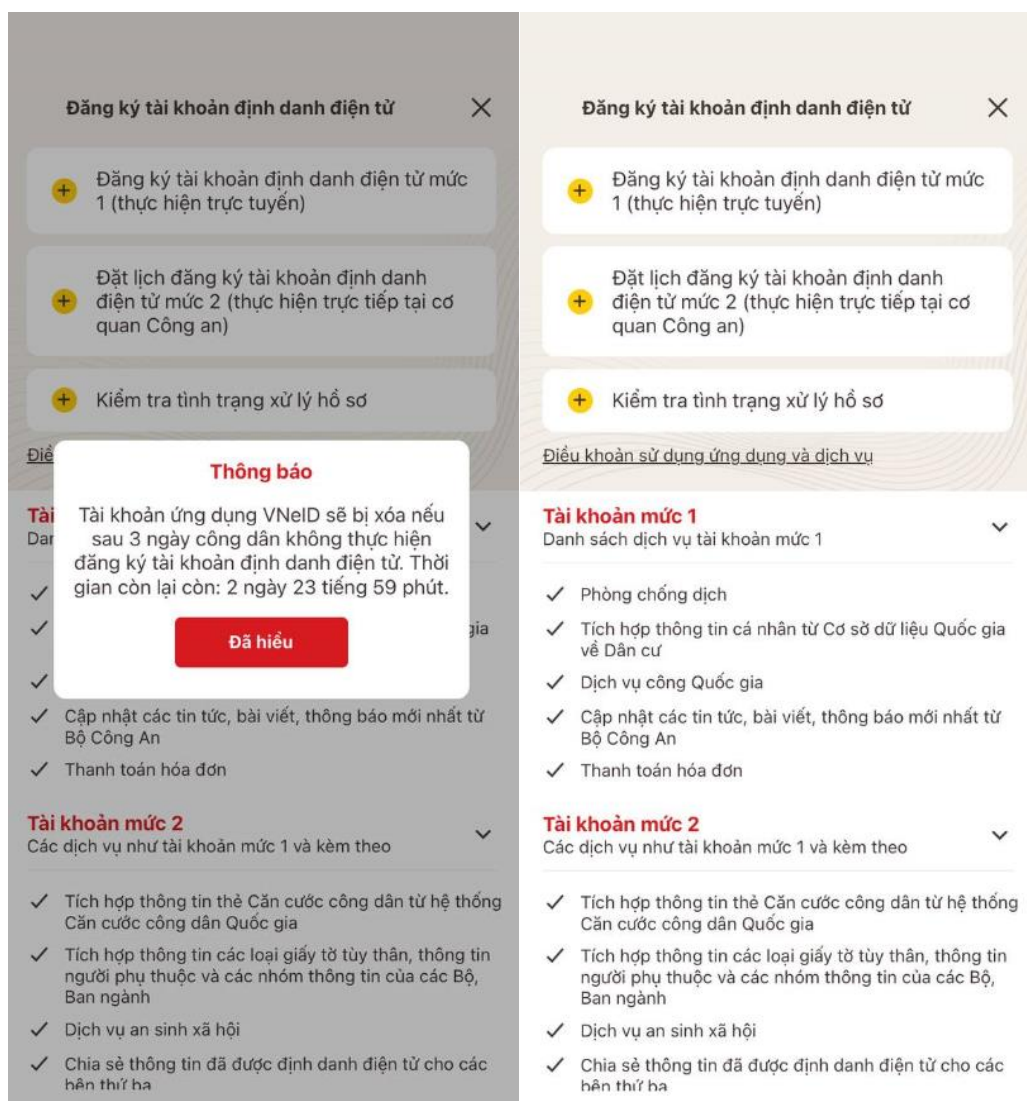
Đăng ký tài khoản định danh điện tử

Đăng ký tài khoản định danh điện tử mức 1 (thực hiện trực tuyến)

Đặt lịch đăng ký tài khoản định danh điện tử mức 2 (thực hiện trực tiếp tại cơ quan Công an)

Kiểm tra tình trạng xử lý hồ sơ

Điề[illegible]

Thông báo

Tài khoản ứng dụng VNeID sẽ bị xóa nếu sau 3 ngày công dân không thực hiện đăng ký tài khoản định danh điện tử. Thời gian còn lại còn: 2 ngày 23 tiếng 59 phút.

Đã hiểu

Tài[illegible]
Dan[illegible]

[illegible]gia

Cập nhật các tin tức, bài viết, thông báo mới nhất từ Bộ Công An

Thanh toán hóa đơn

Tài khoản mức 2
Các dịch vụ như tài khoản mức 1 và kèm theo

Tích hợp thông tin thẻ Căn cước công dân từ hệ thống Căn cước công dân Quốc gia

Tích hợp thông tin các loại giấy tờ tùy thân, thông tin người phụ thuộc và các nhóm thông tin của các Bộ, Ban ngành

Dịch vụ an sinh xã hội

Chia sẻ thông tin đã được định danh điện tử cho các bên thứ ba

Đăng ký tài khoản định danh điện tử

Đăng ký tài khoản định danh điện tử mức 1 (thực hiện trực tuyến)

Đặt lịch đăng ký tài khoản định danh điện tử mức 2 (thực hiện trực tiếp tại cơ quan Công an)

Kiểm tra tình trạng xử lý hồ sơ

Điều khoản sử dụng ứng dụng và dịch vụ

Tài khoản mức 1
Danh sách dịch vụ tài khoản mức 1

Phòng chống dịch

Tích hợp thông tin cá nhân từ Cơ sở dữ liệu Quốc gia về Dân cư

Dịch vụ công Quốc gia

Cập nhật các tin tức, bài viết, thông báo mới nhất từ Bộ Công An

Thanh toán hóa đơn

Tài khoản mức 2
Các dịch vụ như tài khoản mức 1 và kèm theo

Tích hợp thông tin thẻ Căn cước công dân từ hệ thống Căn cước công dân Quốc gia

Tích hợp thông tin các loại giấy tờ tùy thân, thông tin người phụ thuộc và các nhóm thông tin của các Bộ, Ban ngành

Dịch vụ an sinh xã hội

Chia sẻ thông tin đã được định danh điện tử cho các bên thứ ba